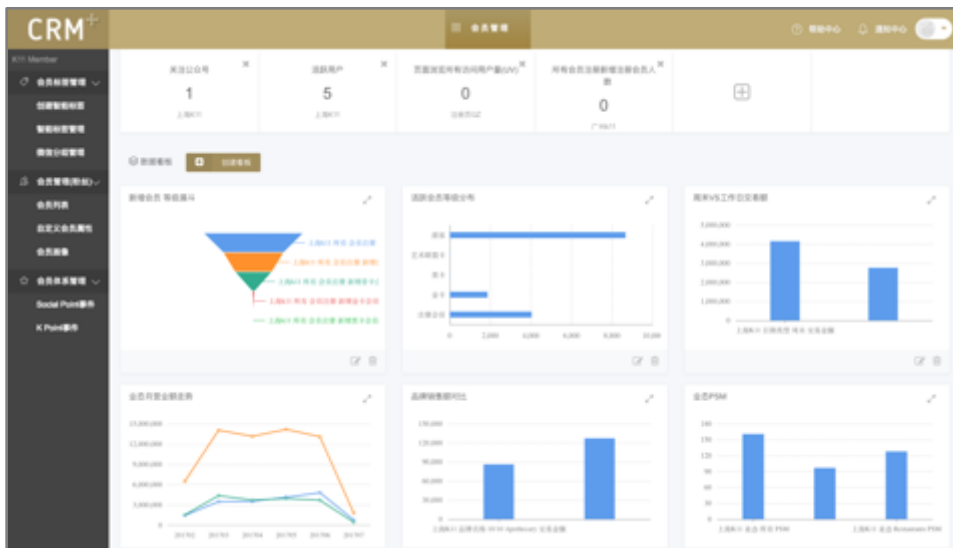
CRM+

会员管理

帮助中心 通知中心

KYI Member
会员标签管理
创建智能标签
智能标签管理
微信分组管理
会员管理(新版)
会员列表
自定义会员属性
会员画像
会员体系管理
Social Point事件
K Point事件

关注公众号
1
上周K11

活跃用户
5
上周K11

页面浏览所有访问用户量(UV)
0
当前月份

所有会员注册新增注册会员人数
0
广州K11

新增看板 创建看板

新增会员 等级漏斗

消费会员等级分布
顶级
艺术鉴赏卡
金卡
注册会员
0 2,000 4,000 6,000 8,000 10,000

周末VS工作日交易额
5,000,000
4,000,000
3,000,000
2,000,000
1,000,000
0

会员月度金额走势
15,000,000
12,000,000
9,000,000
6,000,000
3,000,000
0
2017/2 2017/3 2017/4 2017/5 2017/6 2017/7

品牌销售额对比
150,000
120,000
90,000
60,000
30,000
0

会员PSM
150
120
90
60
30
0
上海K11 会员 周末 PSM
上海K11 会员 Restaurants PSM